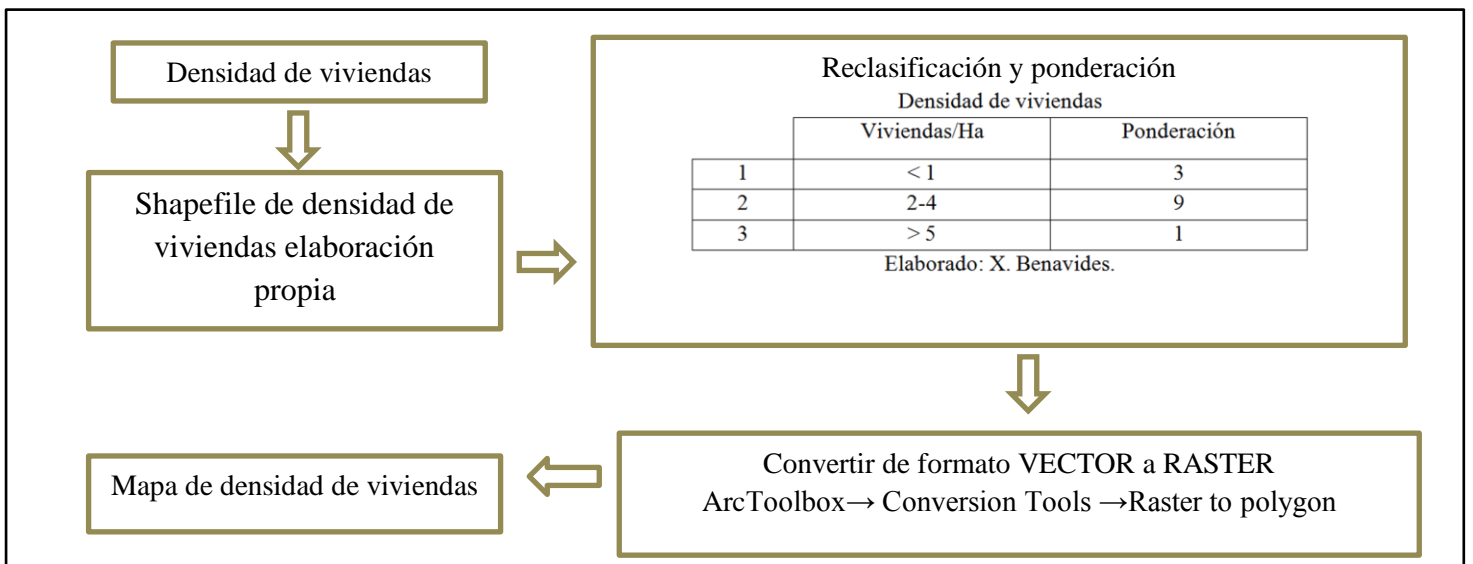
Densidad de viviendas

Shapefile de densidad de viviendas elaboración propia

Reclasificación y ponderación

Densidad de viviendas

| | Viviendas/Ha | Ponderación |
|---|---|---|
| 1 | < 1 | 3 |
| 2 | 2-4 | 9 |
| 3 | > 5 | 1 |

Elaborado: X. Benavides.

Convertir de formato VECTOR a RASTER
ArcToolbox→ Conversion Tools →Raster to polygon

Mapa de densidad de viviendas